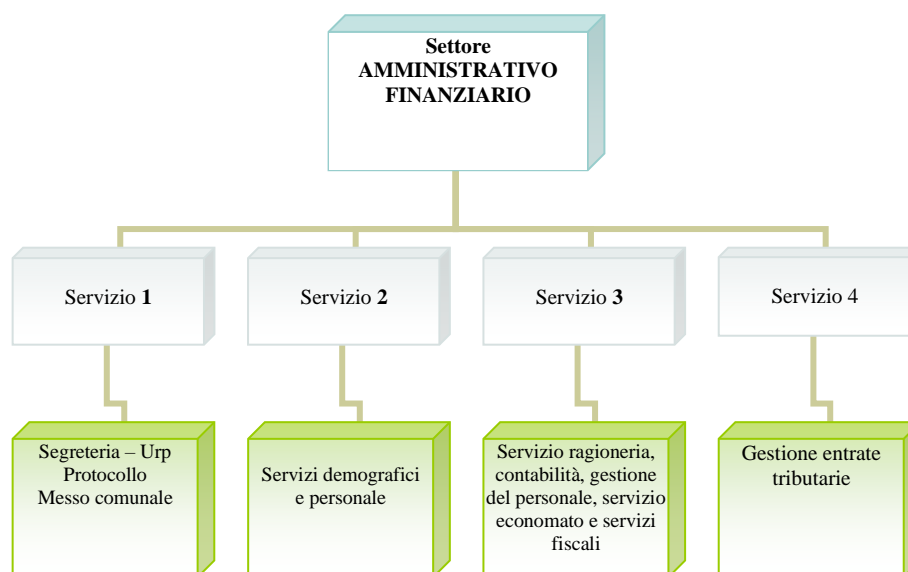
Settore
AMMINISTRATIVO
FINANZIARIO

Servizio 1

Servizio 2

Servizio 3

Servizio 4

Segreteria – Urp
Protocollo
Messo comunale

Servizi demografici e personale

Servizio ragioneria, contabilità, gestione del personale, servizio economato e servizi fiscali

Gestione entrate tributarie